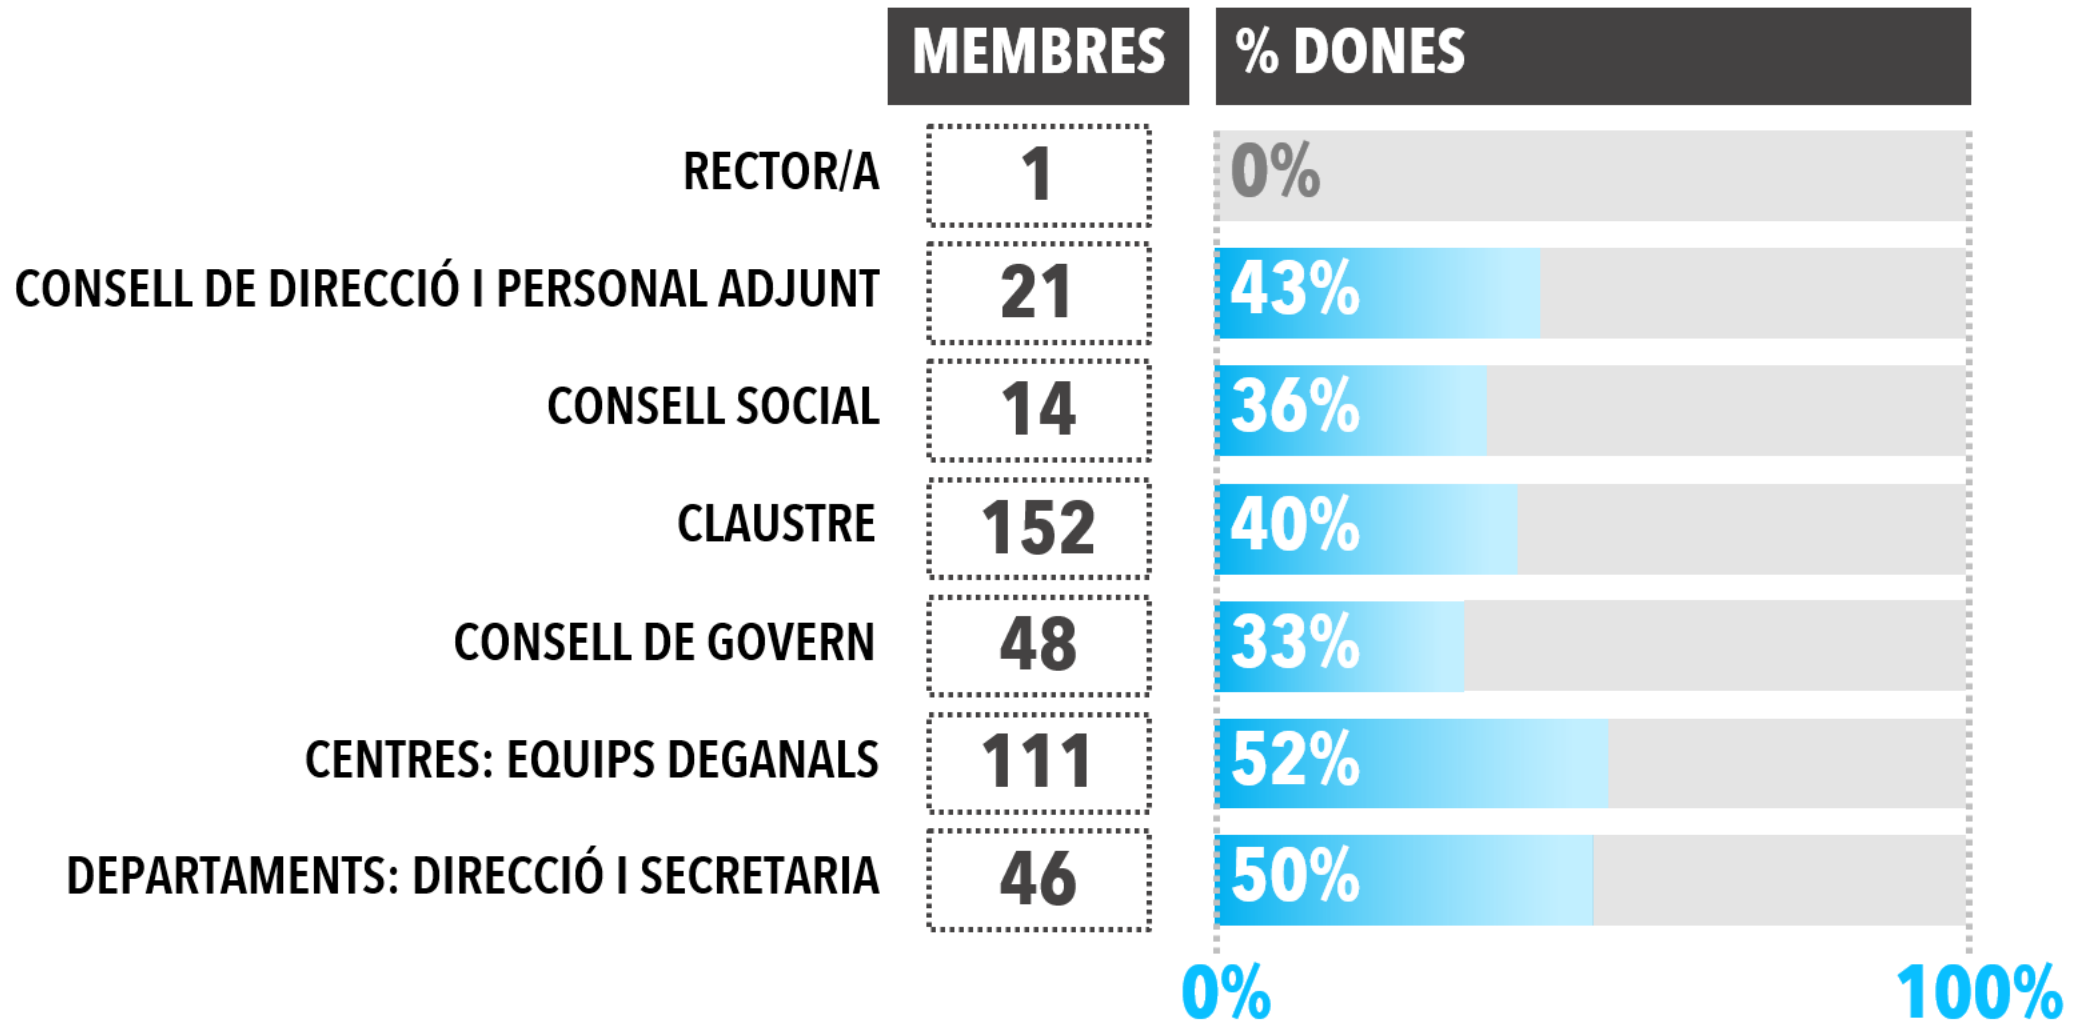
| | MEMBRES | % DONES |
|---|---|---|
| RECTOR/A | 1 | 0% |
| CONSELL DE DIRECCIÓ I PERSONAL ADJUNT | 21 | 43% |
| CONSELL SOCIAL | 14 | 36% |
| CLAUSTRE | 152 | 40% |
| CONSELL DE GOVERN | 48 | 33% |
| CENTRES: EQUIPS DEGANALS | 111 | 52% |
| DEPARTAMENTS: DIRECCIÓ I SECRETARIA | 46 | 50% |

0% 100%